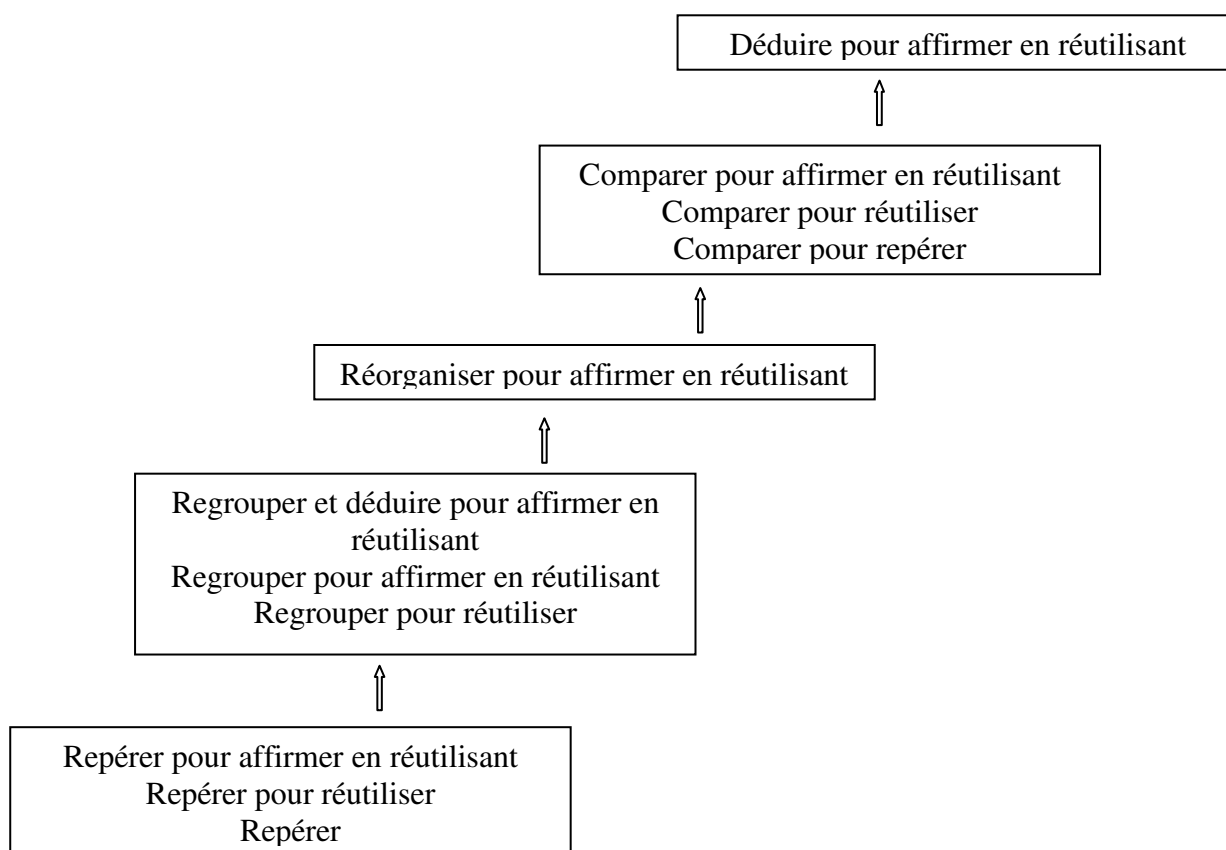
Déduire pour affirmer en réutilisant

Comparer pour affirmer en réutilisant
Comparer pour réutiliser
Comparer pour repérer

Réorganiser pour affirmer en réutilisant

Regrouper et déduire pour affirmer en réutilisant
Regrouper pour affirmer en réutilisant
Regrouper pour réutiliser

Repérer pour affirmer en réutilisant
Repérer pour réutiliser
Repérer